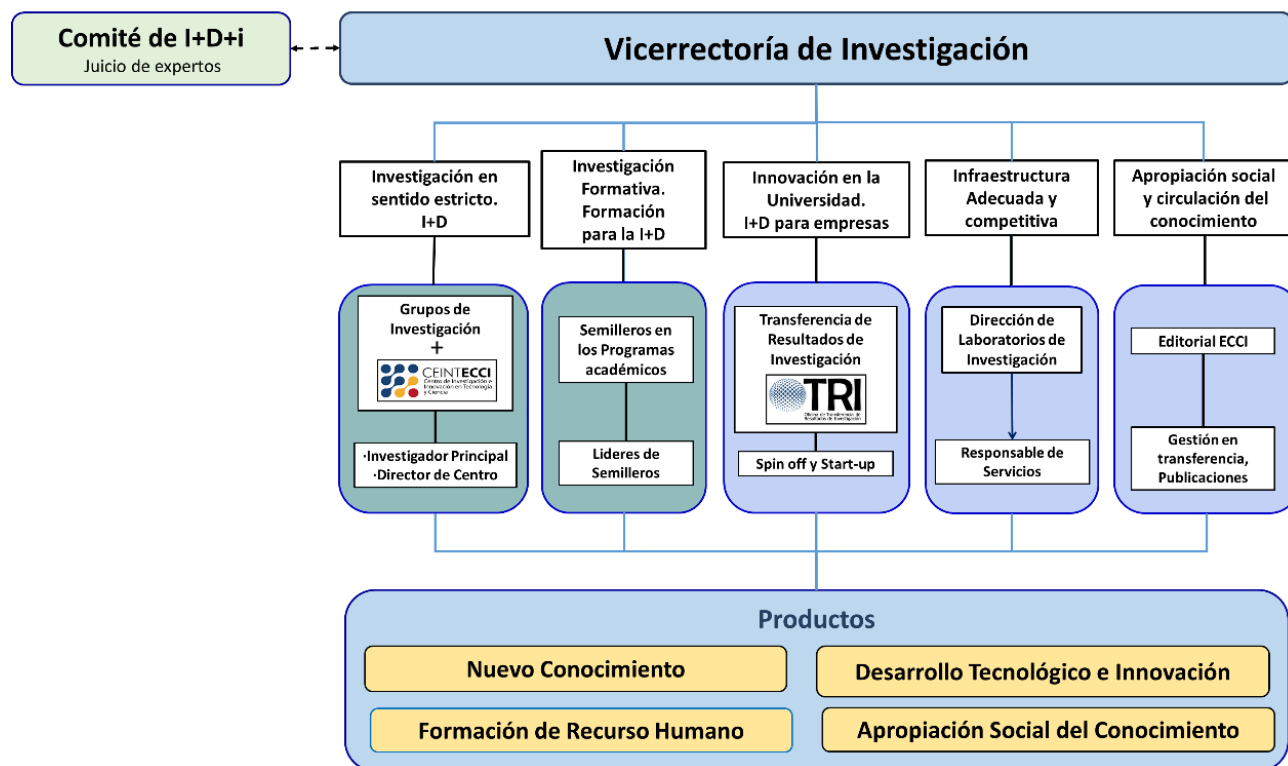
Comité de I+D+i
Juicio de expertos

Vicerrectoría de Investigación

Investigación en sentido estricto. I+D

Investigación Formativa. Formación para la I+D

Innovación en la Universidad. I+D para empresas

Infraestructura Adecuada y competitiva

Apropiación social y circulación del conocimiento

Grupos de Investigación
+
CEINTECCI
Centro de Investigación e Innovación en Tecnología y Ciencia

·Investigador Principal
·Director de Centro

Semilleros en los Programas académicos

Lideres de Semilleros

Transferencia de Resultados de Investigación

TRI
Oficina de Transferencia de Resultados de Investigación

Spin off y Start-up

Dirección de Laboratorios de Investigación

Responsable de Servicios

Editorial ECCI

Gestión en transferencia, Publicaciones

Productos

Nuevo Conocimiento

Desarrollo Tecnológico e Innovación

Formación de Recurso Humano

Apropiación Social del Conocimiento